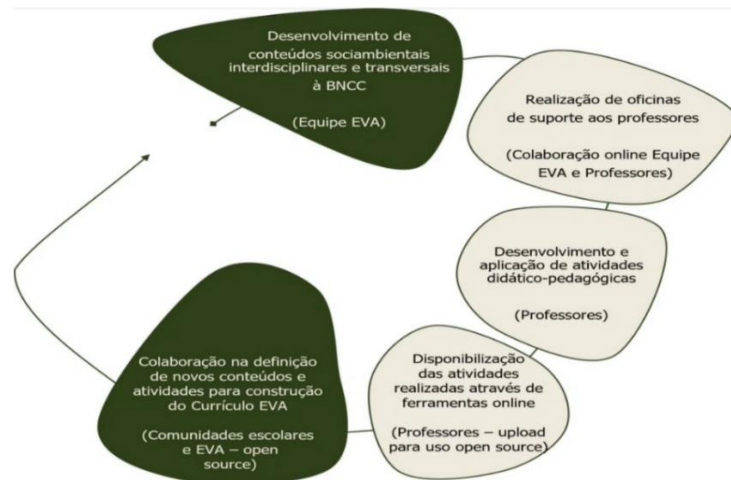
Desenvolvimento de conteúdos sociambientais interdisciplinares e transversais à BNCC

(Equipe EVA)

Realização de oficinas de suporte aos professores

(Colaboração online Equipe EVA e Professores)

Desenvolvimento e aplicação de atividades didático-pedagógicas

(Professores)

Disponibilização das atividades realizadas através de ferramentas online

(Professores – upload para uso open source)

Colaboração na definição de novos conteúdos e atividades para construção do Currículo EVA

(Comunidades escolares e EVA – open source)